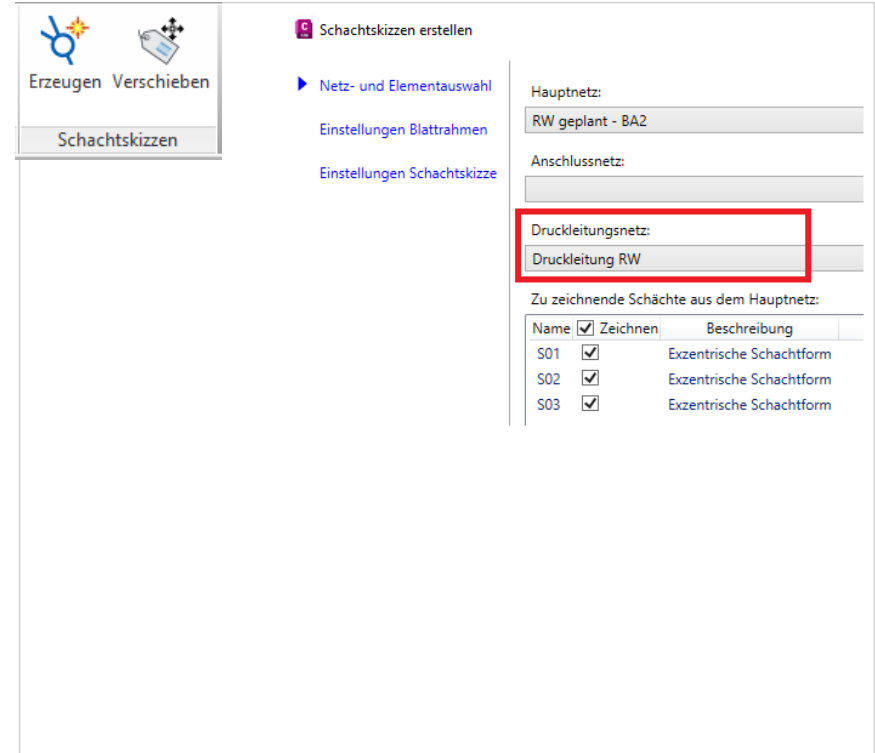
Erzeugen Verschieben

Schachtskizzen

Schachtskizzen erstellen

Netz- und Elementauswahl

Einstellungen Blattrahmen

Einstellungen Schachtskizze

Hauptnetz:

RW geplant - BA2

Anschlussnetz:

Druckleitungsnetz:

Druckleitung RW

Zu zeichnende Schächte aus dem Hauptnetz:

| Name | ☑ Zeichnen | Beschreibung |
|---|---|---|
| S01 | ☑ | Exzentrische Schachtform |
| S02 | ☑ | Exzentrische Schachtform |
| S03 | ☑ | Exzentrische Schachtform |